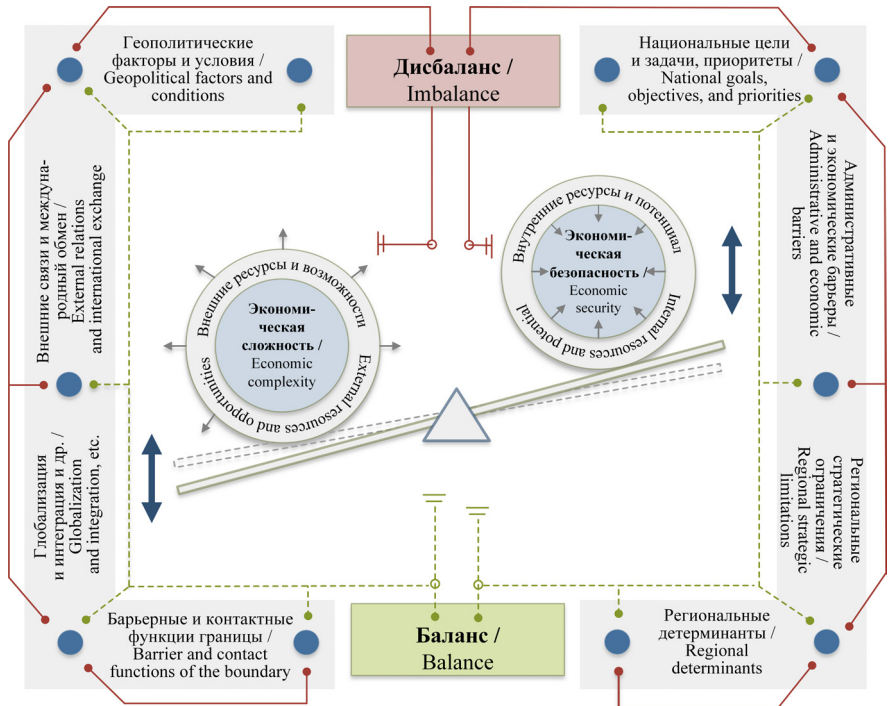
Геополитические факторы и условия / Geopolitical factors and conditions

Дисбаланс /
Imbalance

Национальные цели и задачи, приоритеты / National goals, objectives, and priorities

Внешние связи и международный обмен / External relations and international exchange

Административные и экономические барьеры / Administrative and economic barriers

Внешние ресурсы и возможности

Экономическая сложность / Economic complexity

External resources and opportunities

Внутренние ресурсы и потенциал

Экономическая безопасность / Economic security

Internal resources and potential

Глобализация и интеграция и др. / Globalization and integration, etc.

Региональные стратегические ограничения / Regional strategic limitations

Барьерные и контактные функции границы / Barrier and contact functions of the boundary

Баланс /
Balance

Региональные детерминанты / Regional determinants